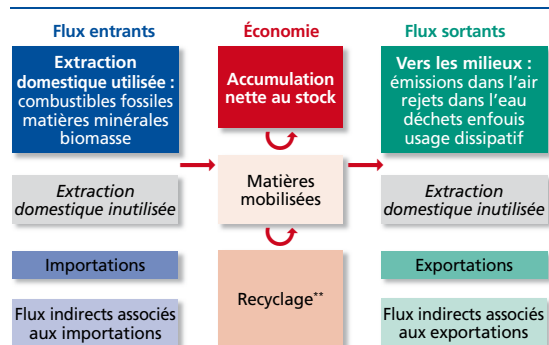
Flux entrants

Extraction domestique utilisée : combustibles fossiles matières minérales biomasse

Extraction domestique inutilisée

Importations

Flux indirects associés aux importations

Économie

Accumulation nette au stock

Matières mobilisées

Recyclage**

Flux sortants

Vers les milieux : émissions dans l'air rejets dans l'eau déchets enfouis usage dissipatif

Extraction domestique inutilisée

Exportations

Flux indirects associés aux exportations